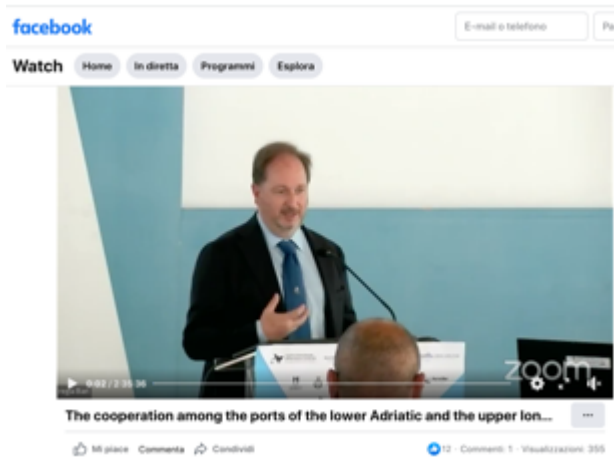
facebook

E-mail o telefono

Pa

Watch

Home

In diretta

Programmi

Esplora

0:02 / 2:35:36

zoom

The cooperation among the ports of the lower Adriatic and the upper Ion...

...

Mi piace

Commenta

Condividi

12 · Commenti: 1 · Visualizzazioni: 355